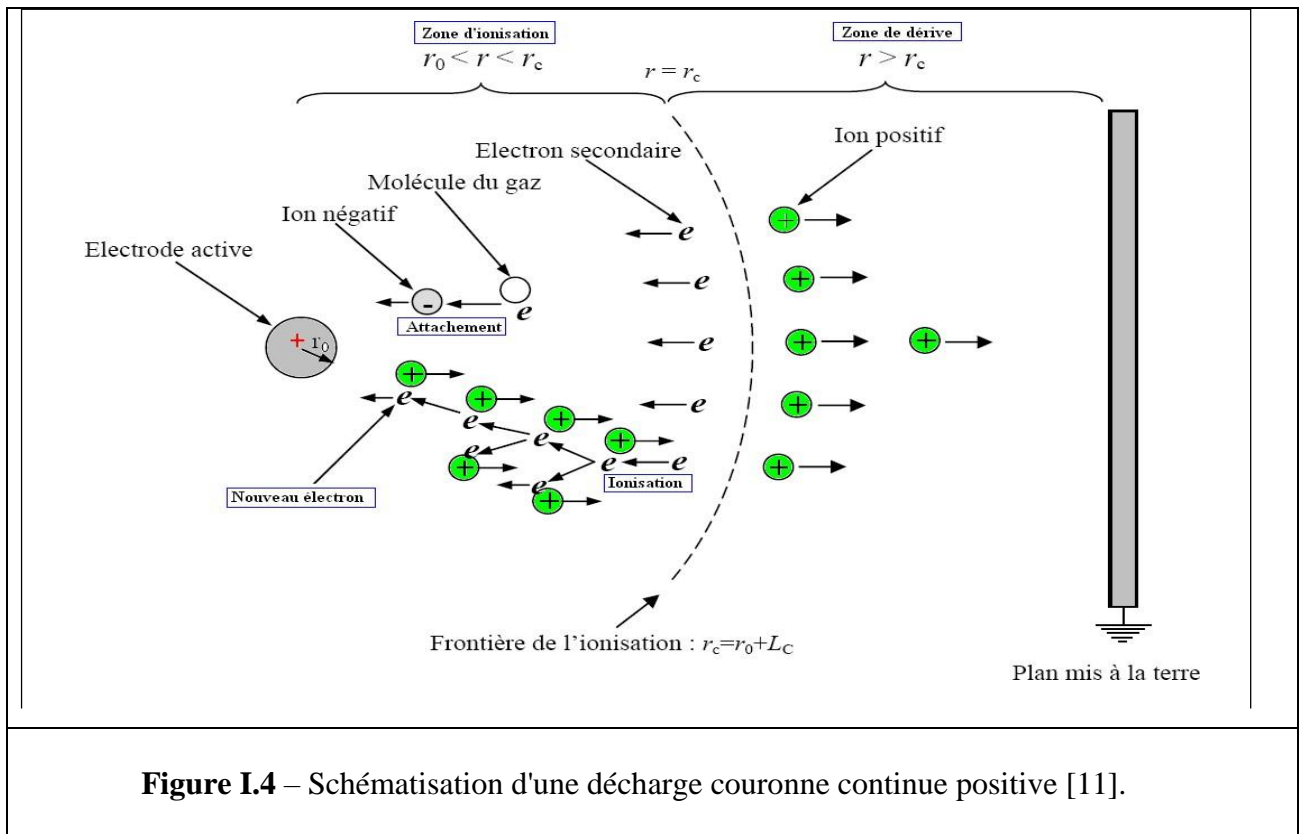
Zone d'ionisation
$r_0 < r < r_c$

$r = r_c$

Zone de dérive
$r > r_c$

Electron secondaire

Ion positif

Molécule du gaz

Ion négatif

Electrode active

- e

Attachement

+ $r_0$

e e e e e e e e e e e e e e

Ionisation

Nouveau électron

Frontière de l'ionisation : $r_c = r_0 + L_C$

Plan mis à la terre

**Figure I.4** – Schématisation d'une décharge couronne continue positive [11].